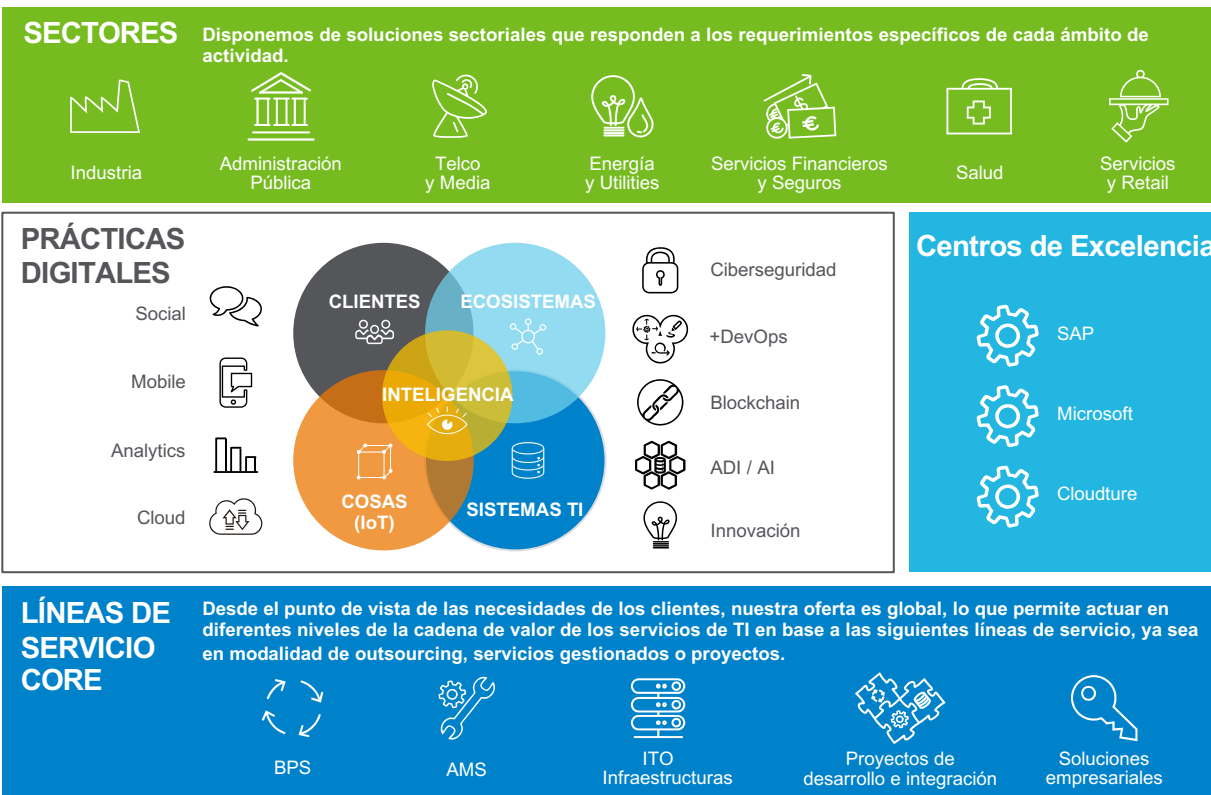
SECTORES

Disponemos de soluciones sectoriales que responden a los requerimientos específicos de cada ámbito de actividad.

Industria

Administración Pública

Telco y Media

Energía y Utilities

Servicios Financieros y Seguros

Salud

Servicios y Retail

PRÁCTICAS DIGITALES

Social

Mobile

Analytics

Cloud

CLIENTES

ECOSISTEMAS

INTELIGENCIA

COSAS (IoT)

SISTEMAS TI

Ciberseguridad

+DevOps

Blockchain

ADI / AI

Innovación

Centros de Excelencia

SAP

Microsoft

Cloudture

LÍNEAS DE SERVICIO CORE

Desde el punto de vista de las necesidades de los clientes, nuestra oferta es global, lo que permite actuar en diferentes niveles de la cadena de valor de los servicios de TI en base a las siguientes líneas de servicio, ya sea en modalidad de outsourcing, servicios gestionados o proyectos.

BPS

AMS

ITO Infraestructuras

Proyectos de desarrollo e integración

Soluciones empresariales